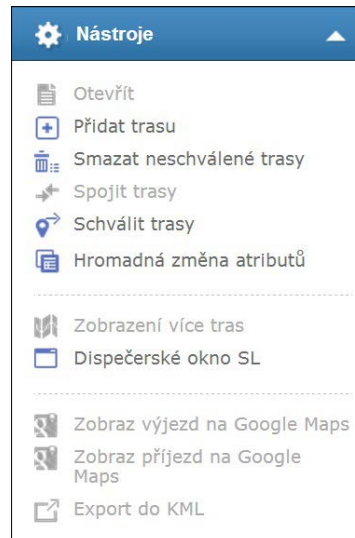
Nástroje

Otevřít
Přidat trasu
Smazat neschválené trasy
Spojit trasy
Schválit trasy
Hromadná změna atributů

Zobrazení více tras
Dispečerské okno SL

Zobraz výjezd na Google Maps
Zobraz příjezd na Google Maps
Export do KML